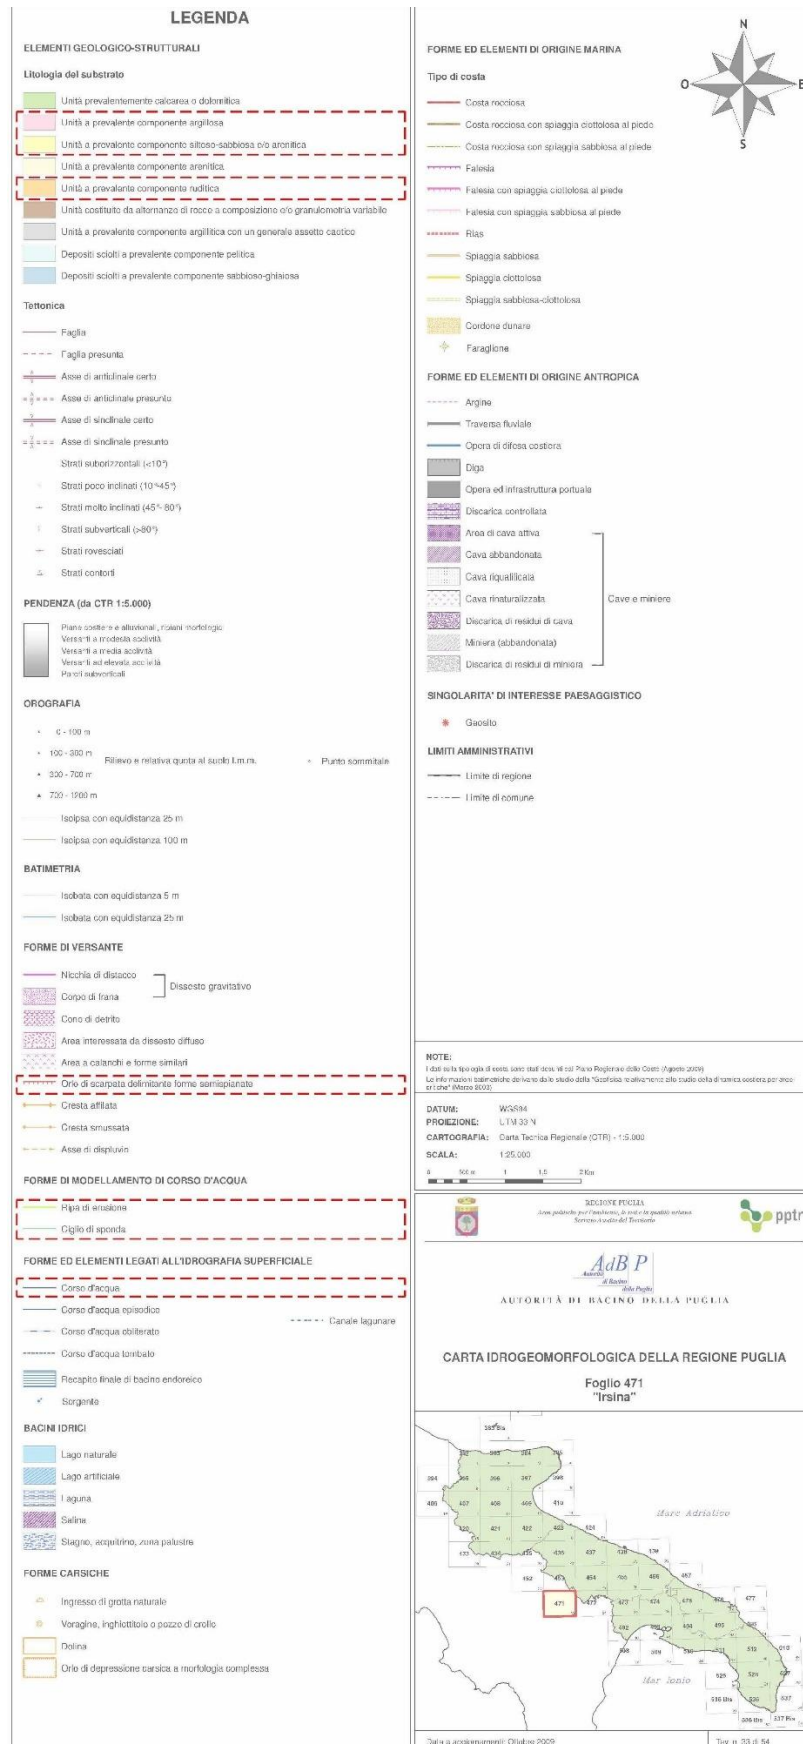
LEGENDA

ELEMENTI GEOLOGICO-STRUTTURALI

Litologia del substrato

Unità prevalentemente calcarea o dolomitica
Unità a prevalente componente argillosa
Unità a prevalente componente siltoso-sabbiosa e/o arenitica
Unità a prevalente componente arenitica
Unità a prevalente componente ruditica
Unità costituite da alternanze di rocce a composizione e/o granulometria variabile
Unità a prevalente componente argillitica con un generale assetto caotico
Depositi sciolti a prevalente componente pelitica
Depositi sciolti a prevalente componente sabbioso-ghiaiosa

Tettonica

Faglia
Faglia presunta
Asse di anticlinale certo
Asse di anticlinale presunto
Asse di sinclinale certo
Asse di sinclinale presunto
Strati suborizzontali (<10°)
Strati poco inclinati (10°-45°)
Strati molto inclinati (45°-80°)
Strati subverticali (>80°)
Strati rovesciati
Strati contorti

PENDENZA (da CTR 1:5.000)

Piane costiere e alluvionali, ripiani morfologici
Versanti a modesta acclività
Versanti a media acclività
Versanti ad elevata acclività
Pareti subverticali

OROGRAFIA

0 - 100 m
100 - 300 m
300 - 700 m
700 - 1200 m
Rilievo e relativa quota al suolo l.m.m.
Punto sommitale
Isoipsa con equidistanza 25 m
Isoipsa con equidistanza 100 m

BATIMETRIA

Isobata con equidistanza 5 m
Isobata con equidistanza 25 m

FORME DI VERSANTE

Nicchia di distacco
Corpo di frana
Dissesto gravitativo
Cono di detrito
Area interessata da dissesto diffuso
Area a calanchi e forme similari
Orlo di scarpata delimitante forme semispianate
Cresta affilata
Cresta smussata
Asse di displuvio

FORME DI MODELLAMENTO DI CORSO D'ACQUA

Ripa di erosione
Ciglio di sponda

FORME ED ELEMENTI LEGATI ALL'IDROGRAFIA SUPERFICIALE

Corso d'acqua
Corso d'acqua episodico
Corso d'acqua obliterato
Corso d'acqua tombato
Canale lagunare
Recapito finale di bacino endoreico
Sorgente

BACINI IDRICI

Lago naturale
Lago artificiale
Laguna
Salina
Stagno, acquitrino, zona palustre

FORME CARSICHE

Ingresso di grotta naturale
Voragine, inghiottitoio o pozzo di crollo
Dolina
Orlo di depressione carsica a morfologia complessa

FORME ED ELEMENTI DI ORIGINE MARINA

N
O
E
S

Tipo di costa

Costa rocciosa
Costa rocciosa con spiaggia ciottolosa al piede
Costa rocciosa con spiaggia sabbiosa al piede
Falesia
Falesia con spiaggia ciottolosa al piede
Falesia con spiaggia sabbiosa al piede
Rias
Spiaggia sabbiosa
Spiaggia ciottolosa
Spiaggia sabbioso-ciottolosa
Cordone dunare
Faraglione

FORME ED ELEMENTI DI ORIGINE ANTROPICA

Argine
Traversa fluviale
Opera di difesa costiera
Diga
Opera ed infrastruttura portuale
Discarica controllata
Area di cava attiva
Cava abbandonata
Cava riqualificata
Cava rinaturalizzata
Discarica di residui di cava
Miniera (abbandonata)
Discarica di residui di miniera
Cave e miniere

SINGOLARITA' DI INTERESSE PAESAGGISTICO

Geosito

LIMITI AMMINISTRATIVI

Limite di regione
Limite di comune

NOTE:
I dati sulla tipologia di costa sono stati desunti dal Piano Regionale delle Coste (Agosto 2009)
Le informazioni batimetriche derivano dallo studio della "Geofisica relativamente allo studio della dinamica costiera per aree critiche" (Marzo 2003)

DATUM: WGS84
PROIEZIONE: UTM 33 N
CARTOGRAFIA: Carta Tecnica Regionale (CTR) - 1:5.000
SCALA: 1:25.000
0 500 m 1 1.5 2 Km

REGIONE PUGLIA
Area politiche per l'ambiente, le reti e la qualità urbana
Servizio Assetto del Territorio

pptr

AdB P
Autorità di Bacino della Puglia
AUTORITÀ DI BACINO DELLA PUGLIA

CARTA IDROGEOMORFOLOGICA DELLA REGIONE PUGLIA

Foglio 471
"Irsina"

Mare Adriatico
Mar Ionio
471

Data di aggiornamento: Ottobre 2009
Tav. n. 33 di 54